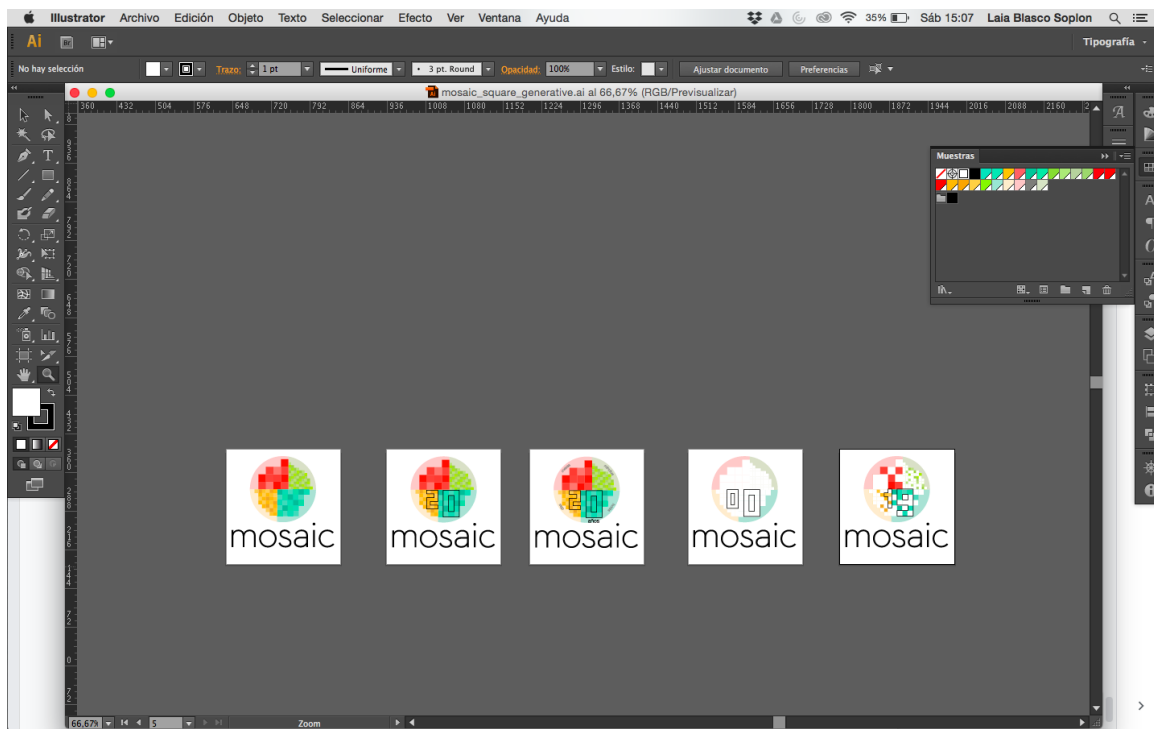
Illustrator Archivo Edición Objeto Texto Seleccionar Efecto Ver Ventana Ayuda
35% Sáb 15:07 Laia Blasco Soplon

Ai
Tipografía

No hay selección
Trazo: 1 pt
Uniforme
3 pt. Round
Opacidad: 100%
Estilo:
Ajustar documento
Preferencias

mosaic_square_generative.ai al 66,67% (RGB/Previsualizar)

360 432 504 576 648 720 792 864 936 1008 1080 1152 1224 1296 1368 1440 1512 1584 1656 1728 1800 1872 1944 2016 2088 2160

Muestras

mosaic

20
mosaic

20
años
mosaic

00
mosaic

18
mosaic

66,67%
5
Zoom